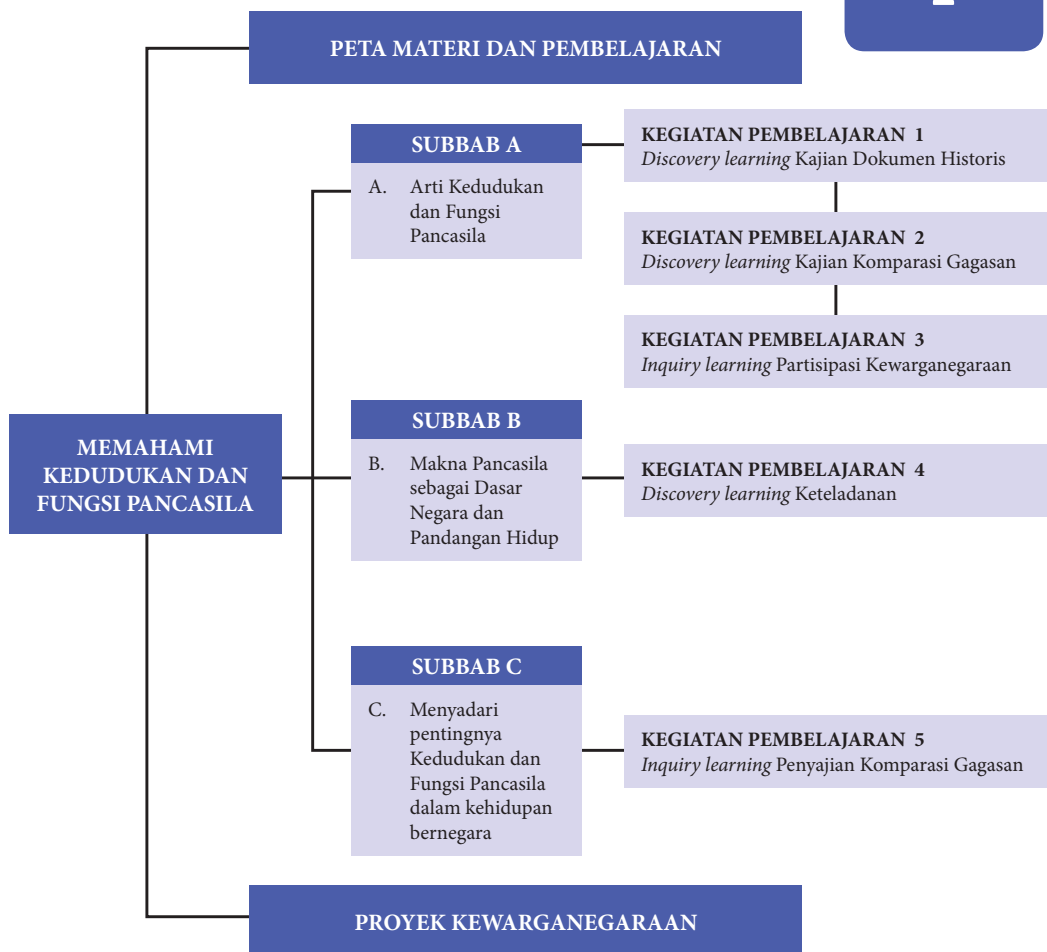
PETA MATERI DAN PEMBELAJARAN

MEMAHAMI KEDUDUKAN DAN FUNGSI PANCASILA

SUBBAB A

A. Arti Kedudukan dan Fungsi Pancasila

KEGIATAN PEMBELAJARAN 1
*Discovery learning* Kajian Dokumen Historis

KEGIATAN PEMBELAJARAN 2
*Discovery learning* Kajian Komparasi Gagasan

KEGIATAN PEMBELAJARAN 3
*Inquiry learning* Partisipasi Kewarganegaraan

SUBBAB B

B. Makna Pancasila sebagai Dasar Negara dan Pandangan Hidup

KEGIATAN PEMBELAJARAN 4
*Discovery learning* Keteladanan

SUBBAB C

C. Menyadari pentingnya Kedudukan dan Fungsi Pancasila dalam kehidupan bernegara

KEGIATAN PEMBELAJARAN 5
*Inquiry learning* Penyajian Komparasi Gagasan

PROYEK KEWARGANEGARAAN